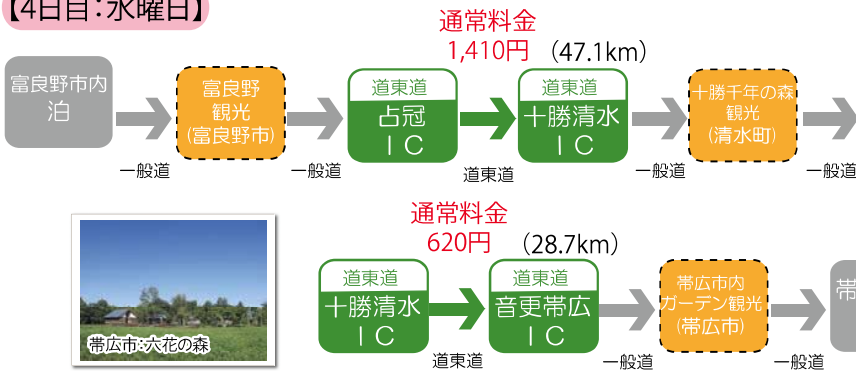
【4日目：水曜日】

通常料金
1,410円　(47.1km)

富良野市内
泊

一般道

富良野
観光
(富良野市)

一般道

道東道
占冠
IC

道東道

道東道
十勝清水
IC

一般道

十勝千年の森
観光
(清水町)

一般道

通常料金
620円　(28.7km)

帯広市：六花の森

道東道
十勝清水
IC

道東道

道東道
音更帯広
IC

一般道

帯広市内
ガーデン観光
(帯広市)

一般道

帯